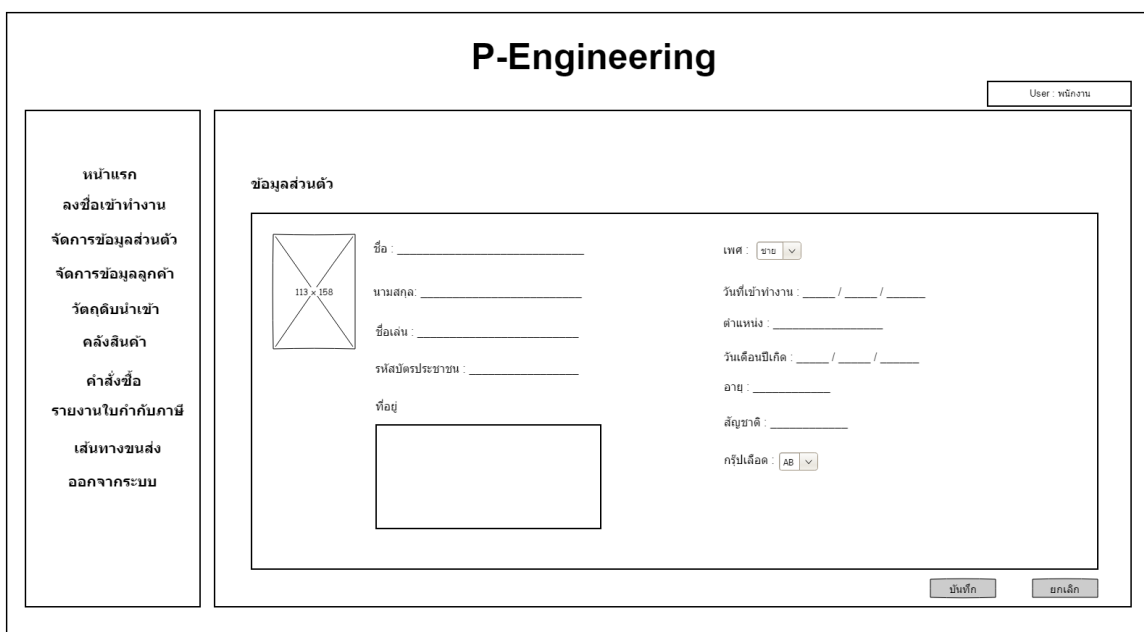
P-Engineering

User : พนักงาน

หน้าแรก
ลงชื่อเข้าทำงาน
จัดการข้อมูลส่วนตัว
จัดการข้อมูลลูกค้า
วัตถุดิบนำเข้า
คลังสินค้า
คำสั่งซื้อ
รายงานใบกำกับภาษี
เส้นทางขนส่ง
ออกจากระบบ

ข้อมูลส่วนตัว

113 x 158

ชื่อ : ______________________

นามสกุล: ______________________

ชื่อเล่น : ______________________

รหัสบัตรประชาชน : ______________

ที่อยู่

เพศ : ชาย

วันที่เข้าทำงาน : _____ / _____ / ______

ตำแหน่ง : ______________

วันเดือนปีเกิด : _____ / _____ / ______

อายุ : __________

สัญชาติ : __________

กรุ๊ปเลือด : AB

บันทึก

ยกเลิก